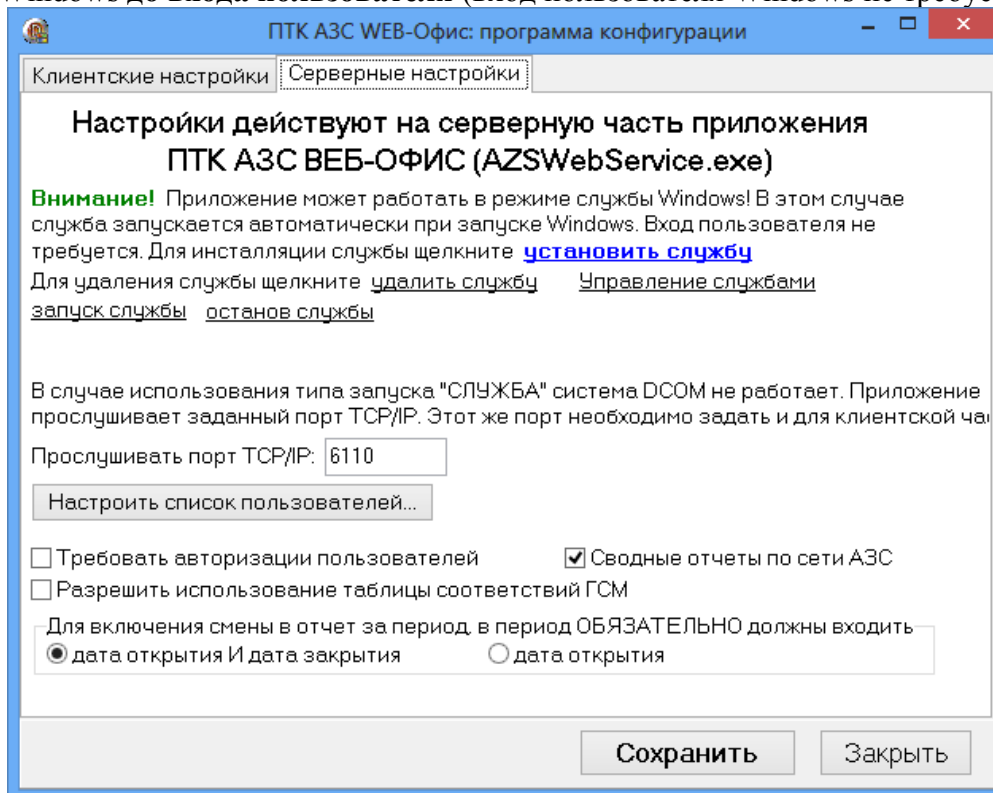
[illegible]

ПТК АЗС WEB-Офис: программа конфигурации

Клиентские настройки | Серверные настройки

Настройки действуют на серверную часть приложения ПТК АЗС ВЕБ-ОФИС (AZSWebService.exe)

Внимание! Приложение может работать в режиме службы Windows! В этом случае служба запускается автоматически при запуске Windows. Вход пользователя не требуется. Для инсталляции службы щелкните установить службу

Для удаления службы щелкните удалить службу Управление службами

запуск службы останов службы

В случае использования типа запуска "СЛУЖБА" система DCOM не работает. Приложение прослушивает заданный порт TCP/IP. Этот же порт необходимо задать и для клиентской ча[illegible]

Прослушивать порт TCP/IP: 6110

Настроить список пользователей...

Требовать авторизации пользователей

Сводные отчеты по сети АЗС

Разрешить использование таблицы соответствий ГСМ

Для включения смены в отчет за период, в период ОБЯЗАТЕЛЬНО должны входить

дата открытия И дата закрытия

дата открытия

Сохранить

Закрыть